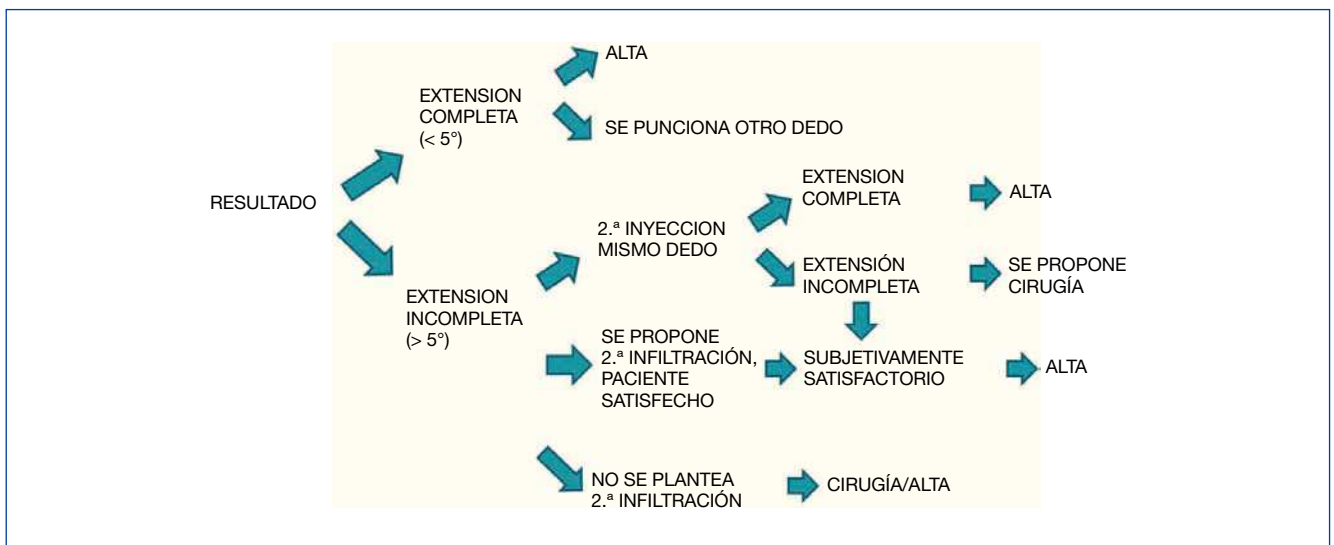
RESULTADO

EXTENSION COMPLETA (< 5°)

ALTA

SE PUNCIONA OTRO DEDO

EXTENSION INCOMPLETA (> 5°)

2.ª INYECCION MISMO DEDO

EXTENSION COMPLETA

ALTA

EXTENSIÓN INCOMPLETA

SE PROPONE CIRUGÍA

SE PROPONE 2.ª INFILTRACIÓN, PACIENTE SATISFECHO

SUBJETIVAMENTE SATISFACTORIO

ALTA

NO SE PLANTEA 2.ª INFILTRACIÓN

CIRUGÍA/ALTA